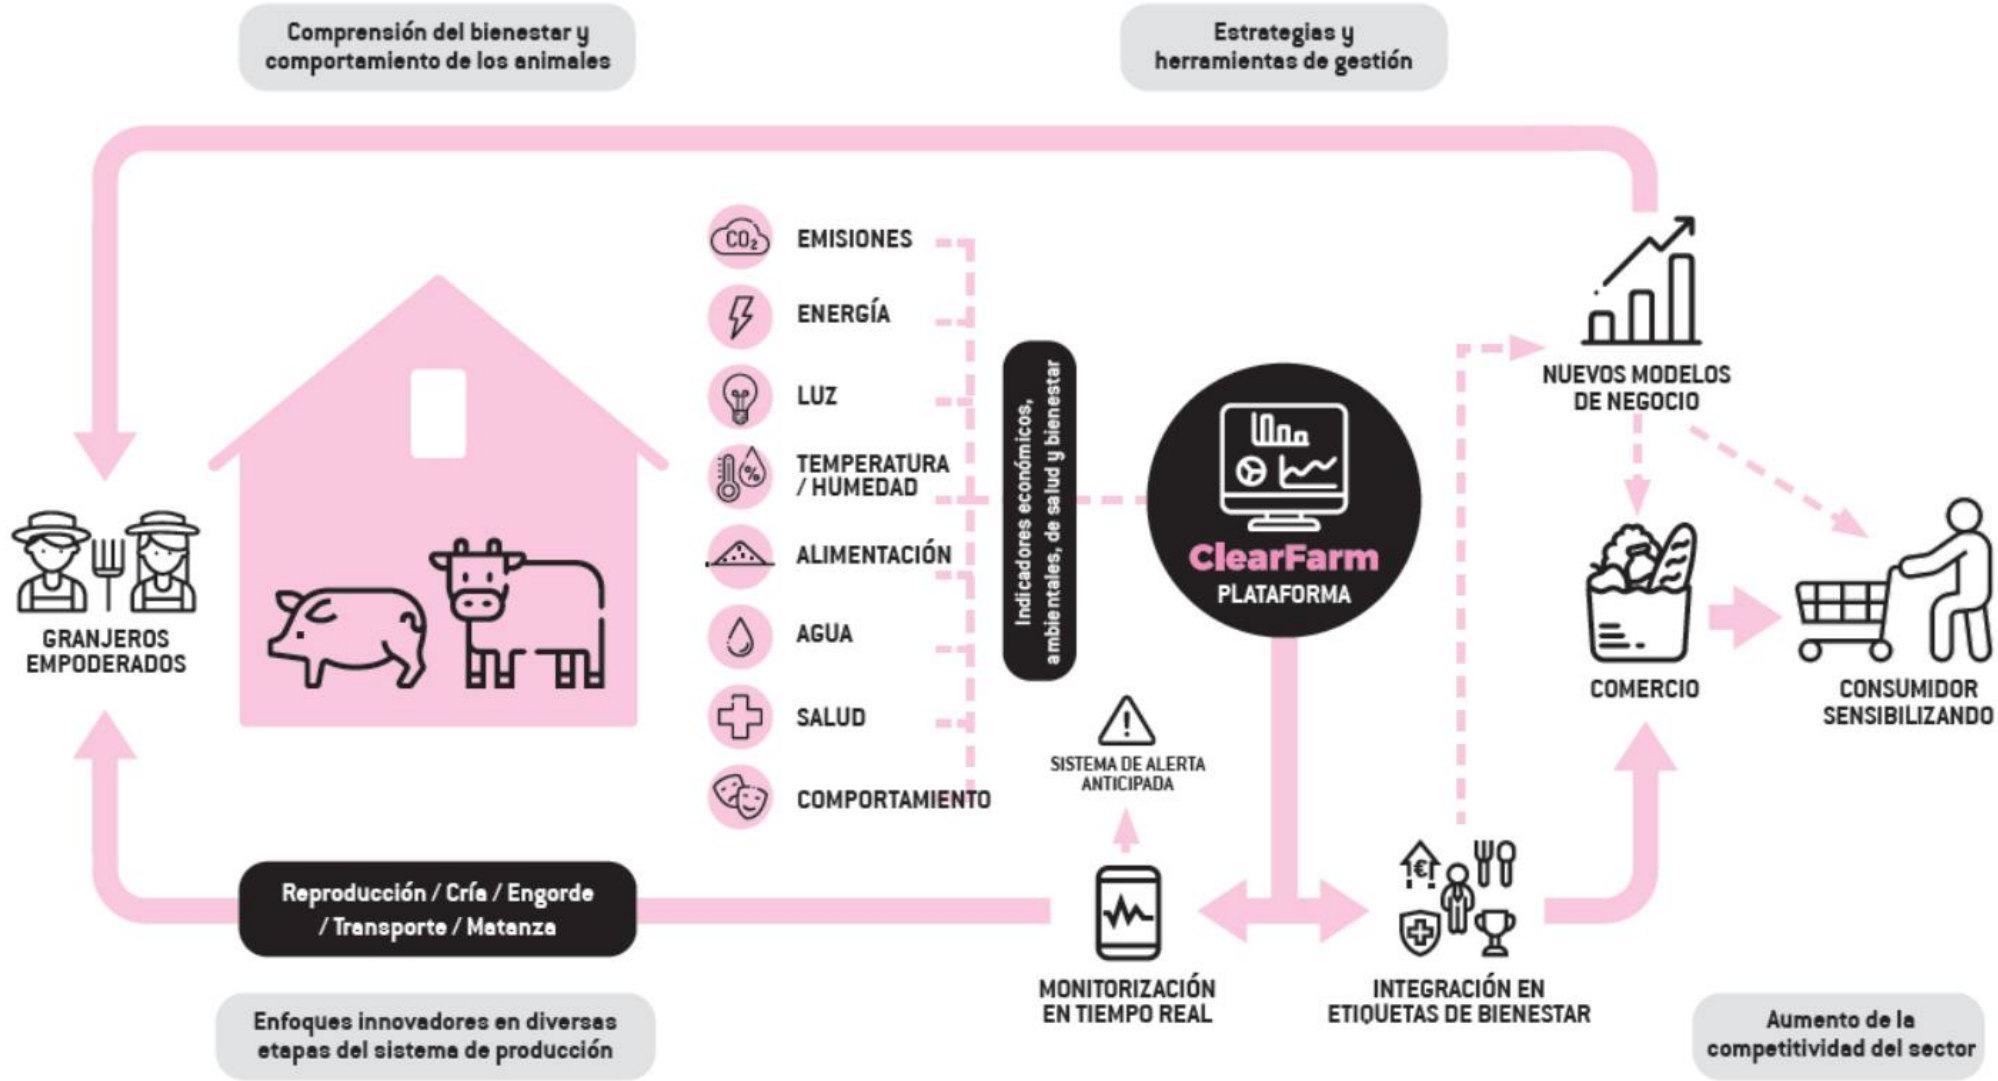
Comprensión del bienestar y comportamiento de los animales

Estrategias y herramientas de gestión

$CO_2$

EMISIONES

ENERGÍA

LUZ

TEMPERATURA / HUMEDAD

ALIMENTACIÓN

AGUA

SALUD

COMPORTAMIENTO

Indicadores económicos, ambientales, de salud y bienestar

ClearFarm
PLATAFORMA

NUEVOS MODELOS DE NEGOCIO

COMERCIO

CONSUMIDOR SENSIBILIZANDO

GRANJEROS EMPODERADOS

SISTEMA DE ALERTA ANTICIPADA

Reproducción / Cría / Engorde / Transporte / Matanza

MONITORIZACIÓN EN TIEMPO REAL

€

INTEGRACIÓN EN ETIQUETAS DE BIENESTAR

Enfoques innovadores en diversas etapas del sistema de producción

Aumento de la competitividad del sector